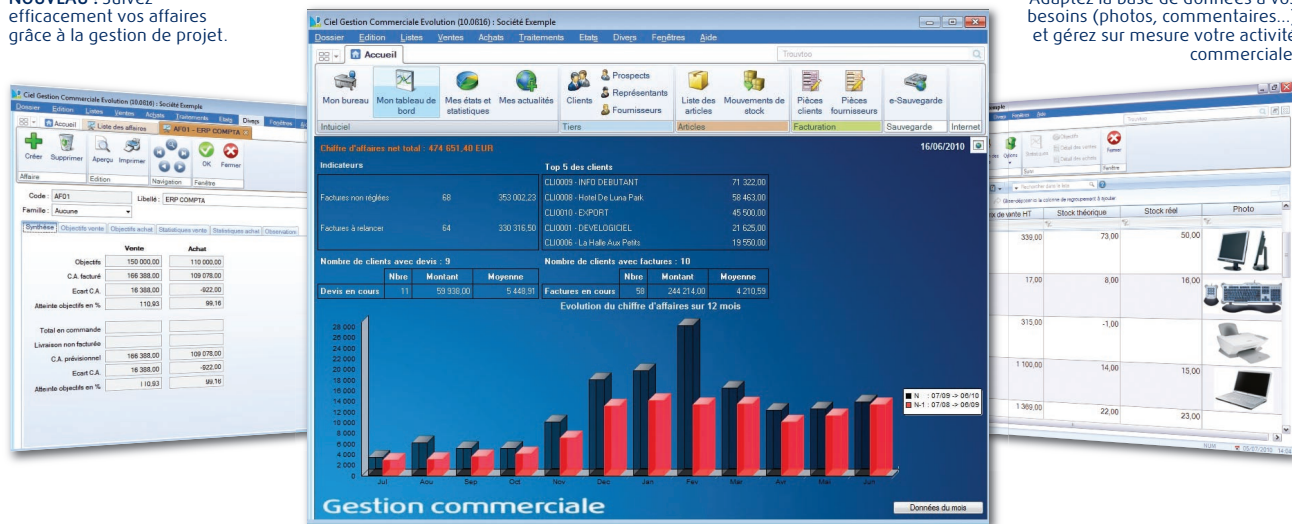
NOUVEAU : Suivez efficacement vos affaires grâce à la gestion de projet.

Adaptez la base de données à vos besoins (photos, commentaires...) et gérez sur mesure votre activité commerciale.

Ciel Gestion Commerciale Evolution (10.0816) : Société Exemple
Dossier Edition Listes Ventes Achats Traitements Etats Divers Fenêtres Aide
Accueil Liste des affaires AF01 - ERP COMPTA
Créer Supprimer Aperçu Imprimer OK Fermer
Affaire Edition Navigation Fenêtre
Code : AF01 Libellé : ERP COMPTA
Famille : Aucune
Synthèse Objectifs vente Objectifs achat Statistiques vente Statistiques achat Observations

| | Vente | Achat |
|---|---|---|
| Objectifs | 150 000,00 | 110 000,00 |
| C.A. facturé | 166 388,00 | 109 078,00 |
| Ecart C.A. | 16 388,00 | -922,00 |
| Atteinte objectifs en % | 110,93 | 99,16 |
| Total en commande | | |
| Livraison non facturée | | |
| C.A. prévisionnel | 166 388,00 | 109 078,00 |
| Ecart C.A. | 16 388,00 | -922,00 |
| Atteinte objectifs en % | 110,93 | 99,16 |

Ciel Gestion Commerciale Evolution (10.0816) : Société Exemple
Dossier Edition Listes Ventes Achats Traitements Etats Divers Fenêtres Aide
Accueil Trouvez
Mon bureau Mon tableau de bord Mes états et statistiques Mes actualités Clients Prospects Représentants Fournisseurs Liste des articles Mouvements de stock Pièces clients Pièces fournisseurs e-Sauvegarde
Intuiciel Tiers Articles Facturation Sauvegarde Internet

Chiffre d'affaires net total : 474 651,40 EUR 16/06/2010

Indicateurs
| | | |
|---|---|---|
| Factures non réglées | 68 | 353 002,23 |
| Factures à relancer | 64 | 330 316,50 |

Top 5 des clients
| | |
|---|---|
| CLI0009 - INFO DEBUTANT | 71 322,00 |
| CLI0008 - Hotel De Luna Park | 58 463,00 |
| CLI0010 - EXPORT | 45 500,00 |
| CLI0001 - DEVELOGICIEL | 21 625,00 |
| CLI0006 - La Halle Aux Petits | 19 550,00 |

Nombre de clients avec devis : 9
| | Nbre | Montant | Moyenne |
|---|---|---|---|
| Devis en cours | 11 | 59 938,00 | 5 448,91 |

Nombre de clients avec factures : 10
| | Nbre | Montant | Moyenne |
|---|---|---|---|
| Factures en cours | 58 | 244 214,00 | 4 210,59 |

Evolution du chiffre d'affaires sur 12 mois
28 000 26 000 24 000 22 000 20 000 18 000 16 000 14 000 12 000 10 000 8 000 6 000 4 000 2 000 0
Jul Aou Sep Oct Nov Dec Jan Fev Mar Avr Mai Jun
N : 07/09 -> 06/10
N-1 : 07/08 -> 06/09
Gestion commerciale
Données du mois

Fermer
Stock théorique Stock réel Photo

| Prix de vente HT | Stock théorique | Stock réel |
|---|---|---|
| 339,00 | 73,00 | 50,00 |
| 17,00 | 8,00 | 16,00 |
| 315,00 | -1,00 | |
| 1 100,00 | 14,00 | 15,00 |
| 1 369,00 | 22,00 | 23,00 |